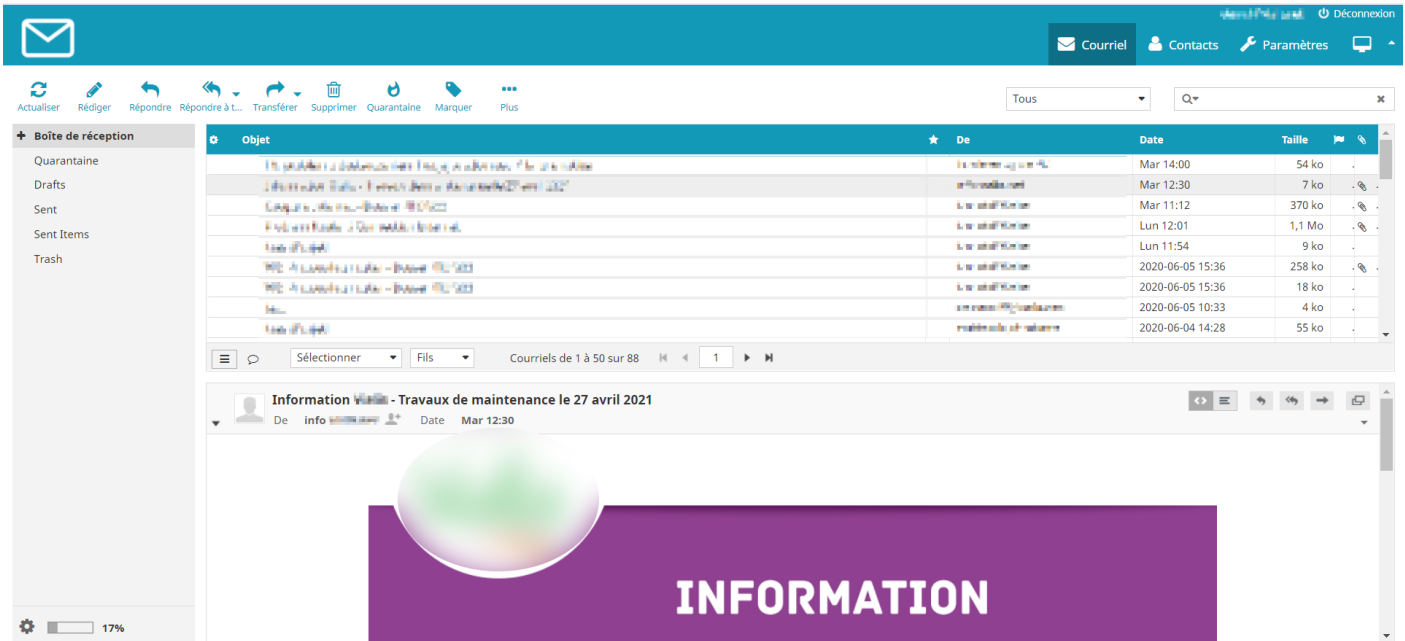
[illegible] Déconnexion

Courriel Contacts Paramètres

Actualiser Rédiger Répondre Répondre à t... Transférer Supprimer Quarantaine Marquer Plus

Tous

Boîte de réception
Quarantaine
Drafts
Sent
Sent Items
Trash

17%

| Objet | De | Date | Taille |
|---|---|---|---|
| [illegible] | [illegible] | Mar 14:00 | 54 ko |
| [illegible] | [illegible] | Mar 12:30 | 7 ko |
| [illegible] | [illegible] | Mar 11:12 | 370 ko |
| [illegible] | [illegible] | Lun 12:01 | 1,1 Mo |
| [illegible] | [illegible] | Lun 11:54 | 9 ko |
| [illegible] | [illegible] | 2020-06-05 15:36 | 258 ko |
| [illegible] | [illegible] | 2020-06-05 15:36 | 18 ko |
| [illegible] | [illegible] | 2020-06-05 10:33 | 4 ko |
| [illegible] | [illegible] | 2020-06-04 14:28 | 55 ko |

Sélectionner Fils Courriels de 1 à 50 sur 88 1

Information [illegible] - Travaux de maintenance le 27 avril 2021
De info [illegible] Date Mar 12:30

INFORMATION